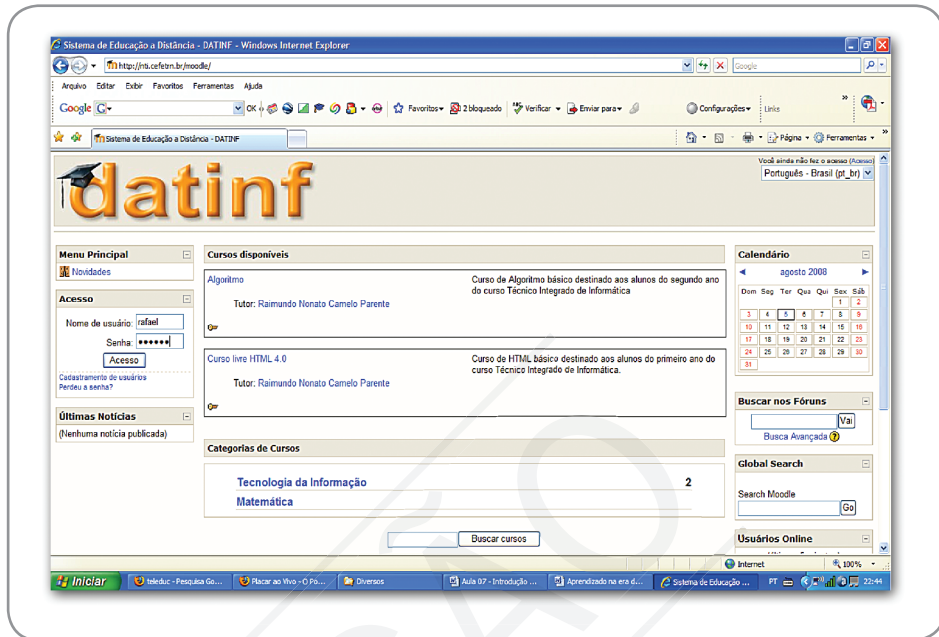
Sistema de Educação a Distância - DATINF - Windows Internet Explorer

http://nti.cefetrn.br/moodle/

Google

Arquivo Editar Exibir Favoritos Ferramentas Ajuda

Google G- OK Favoritos 2 bloqueado Verificar Enviar para Configurações Links

Sistema de Educação a Distância - DATINF

Página Ferramentas

Você ainda não fez o acesso (Acesso)

Português - Brasil (pt_br)

datinf

Menu Principal

Novidades

Acesso

Nome de usuário: rafael

Senha: ••••••

Acesso

Cadastramento de usuários
Perdeu a senha?

Últimas Notícias

(Nenhuma notícia publicada)

Cursos disponíveis

Algoritmo

Tutor: Raimundo Nonato Camelo Parente

Curso de Algoritmo básico destinado aos alunos do segundo ano do curso Técnico Integrado de Informática

Curso livre HTML 4.0

Tutor: Raimundo Nonato Camelo Parente

Curso de HTML básico destinado aos alunos do primeiro ano do curso Técnico Integrado de Informática.

Categorias de Cursos

Tecnologia da Informação 2

Matemática

Buscar cursos

Calendário

agosto 2008

| Dom | Seg | Ter | Qua | Qui | Sex | Sáb |
|---|---|---|---|---|---|---|
| | | | | | 1 | 2 |
| 3 | 4 | 5 | 6 | 7 | 8 | 9 |
| 10 | 11 | 12 | 13 | 14 | 15 | 16 |
| 17 | 18 | 19 | 20 | 21 | 22 | 23 |
| 24 | 25 | 26 | 27 | 28 | 29 | 30 |
| 31 | | | | | | |

Buscar nos Fóruns

Vai

Busca Avançada

Global Search

Search Moodle

Go

Usuários Online

Internet 100%

Iniciar teleduc - Pesquisa Go... Placar ao Vivo - O Po... Diversos Aula 07 - Introdução ... Aprendizado na era d... Sistema de Educação ... PT 22:44